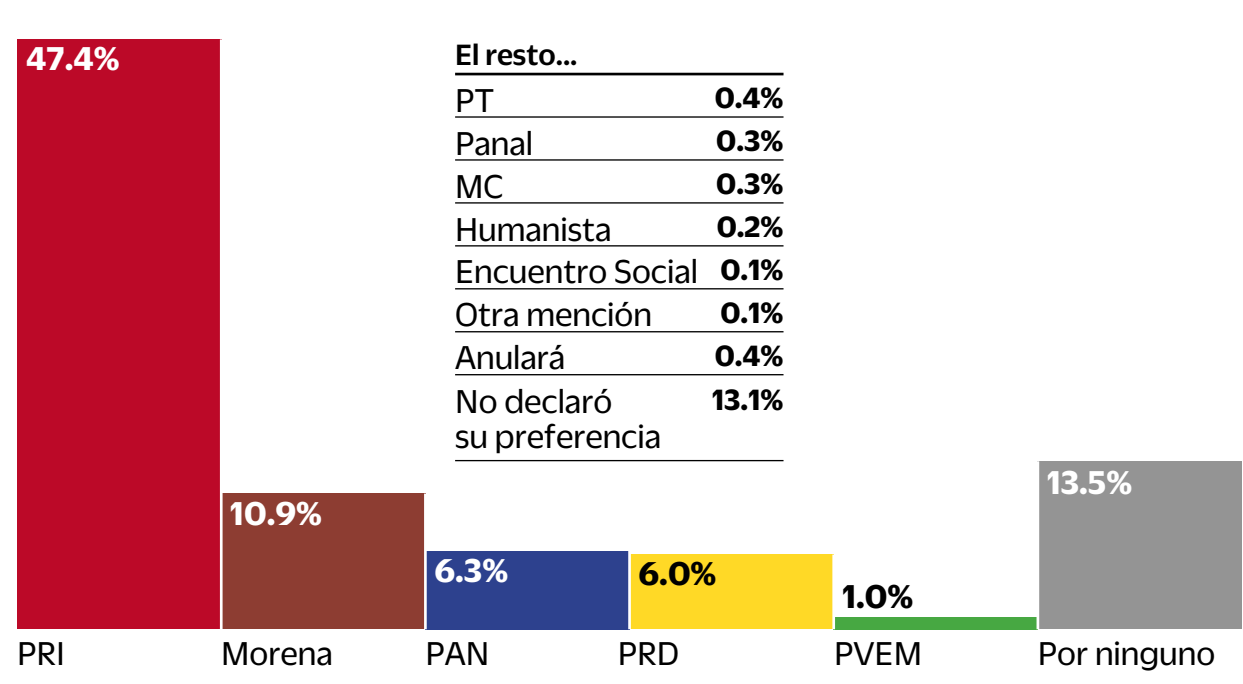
47.4%

El resto...

| | |
|---|---|
| PT | 0.4% |
| Panal | 0.3% |
| MC | 0.3% |
| Humanista | 0.2% |
| Encuentro Social | 0.1% |
| Otra mención | 0.1% |
| Anulará | 0.4% |
| No declaró su preferencia | 13.1% |

10.9%

6.3%

6.0%

1.0%

13.5%

PRI

Morena

PAN

PRD

PVEM

Por ninguno